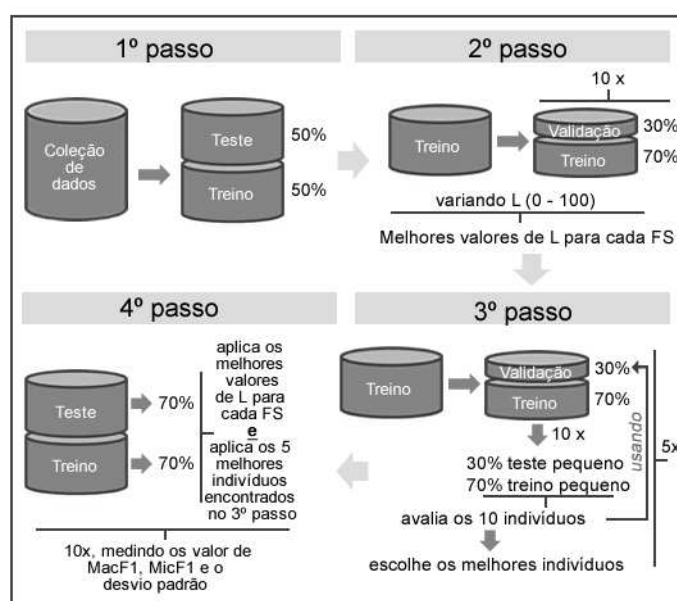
1º passo

Coleção de dados

Teste 50%

Treino 50%

2º passo

10 x

Treino

Validação 30%

Treino 70%

variando L (0 - 100)

Melhores valores de L para cada FS

3º passo

Treino

Validação 30%

Treino 70%

10 x

30% teste pequeno

70% treino pequeno

avalia os 10 indivíduos

escolhe os melhores indivíduos

usando

5x

4º passo

Teste 70%

Treino 70%

aplica os melhores valores de L para cada FS

e

aplica os 5 melhores indivíduos encontrados no 3º passo

10x, medindo os valor de MacF1, MicF1 e o desvio padrão